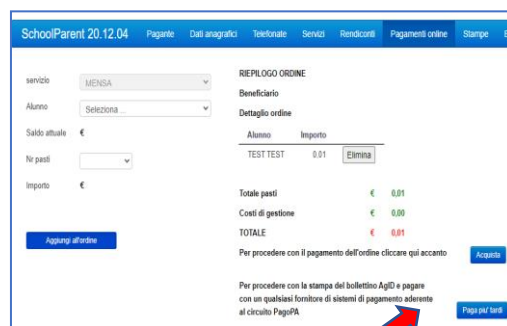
SchoolParent 20.12.04 Pagante Dati anagrafici Telefonate Servizi Rendiconti Pagamenti online Stampe E

servizio MENSA

Alunno Seleziona ...

Saldo attuale €

Nr pasti

Importo €

Aggiungi all'ordine

RIEPILOGO ORDINE

Beneficiario

Dettaglio ordine

| Alunno | Importo | |
|---|---|---|
| TEST TEST | 0.01 | Elimina |

Totale pasti € 0,01

Costi di gestione € 0,00

TOTALE € 0,01

Per procedere con il pagamento dell'ordine cliccare qui accanto Acquista

Per procedere con la stampa del bollettino AgID e pagare con un qualsiasi fornitore di sistemi di pagamento aderente al circuito PagoPA Paga piu' tardi